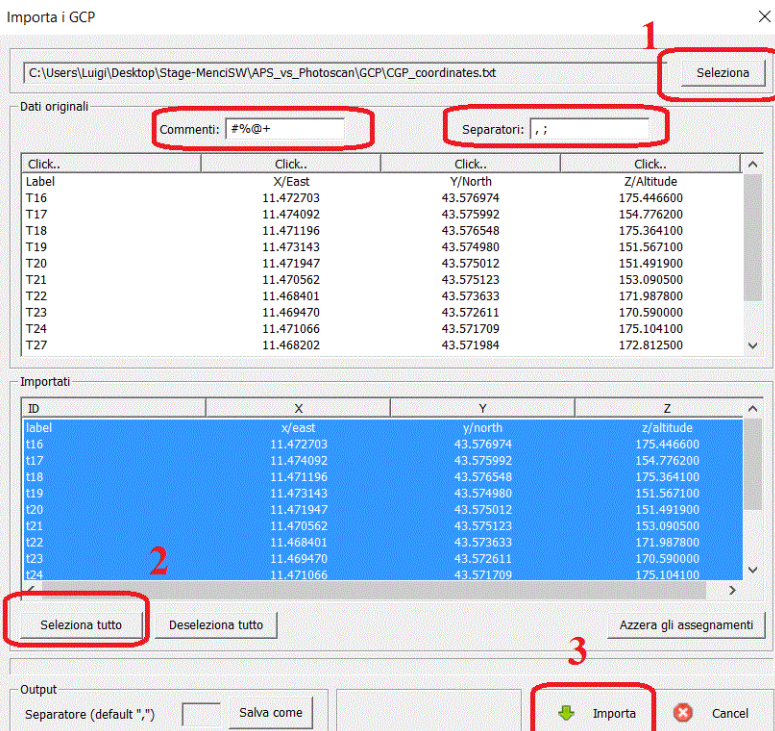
Importa i GCP

C:\Users\Luigi\Desktop\Stage-MenciSW\APS_vs_Photoscan\GCP\CGP_coordinates.txt

1

Seleziona

Dati originali

Commenti: #%@+

Separatori: , ;

| Click.. | Click.. | Click.. | Click.. |
|---|---|---|---|
| Label | X/East | Y/North | Z/Altitude |
| T16 | 11.472703 | 43.576974 | 175.446600 |
| T17 | 11.474092 | 43.575992 | 154.776200 |
| T18 | 11.471196 | 43.576548 | 175.364100 |
| T19 | 11.473143 | 43.574980 | 151.567100 |
| T20 | 11.471947 | 43.575012 | 151.491900 |
| T21 | 11.470562 | 43.575123 | 153.090500 |
| T22 | 11.468401 | 43.573633 | 171.987800 |
| T23 | 11.469470 | 43.572611 | 170.590000 |
| T24 | 11.471066 | 43.571709 | 175.104100 |
| T27 | 11.468202 | 43.571984 | 172.812500 |

Importati

| ID | X | Y | Z |
|---|---|---|---|
| label | x/east | y/north | z/altitude |
| t16 | 11.472703 | 43.576974 | 175.446600 |
| t17 | 11.474092 | 43.575992 | 154.776200 |
| t18 | 11.471196 | 43.576548 | 175.364100 |
| t19 | 11.473143 | 43.574980 | 151.567100 |
| t20 | 11.471947 | 43.575012 | 151.491900 |
| t21 | 11.470562 | 43.575123 | 153.090500 |
| t22 | 11.468401 | 43.573633 | 171.987800 |
| t23 | 11.469470 | 43.572611 | 170.590000 |
| t24 | 11.471066 | 43.571709 | 175.104100 |

2

Seleziona tutto

Deseleziona tutto

Azzera gli assegnamenti

3

Output

Separatore (default ",")

Salva come

Importa

Cancel